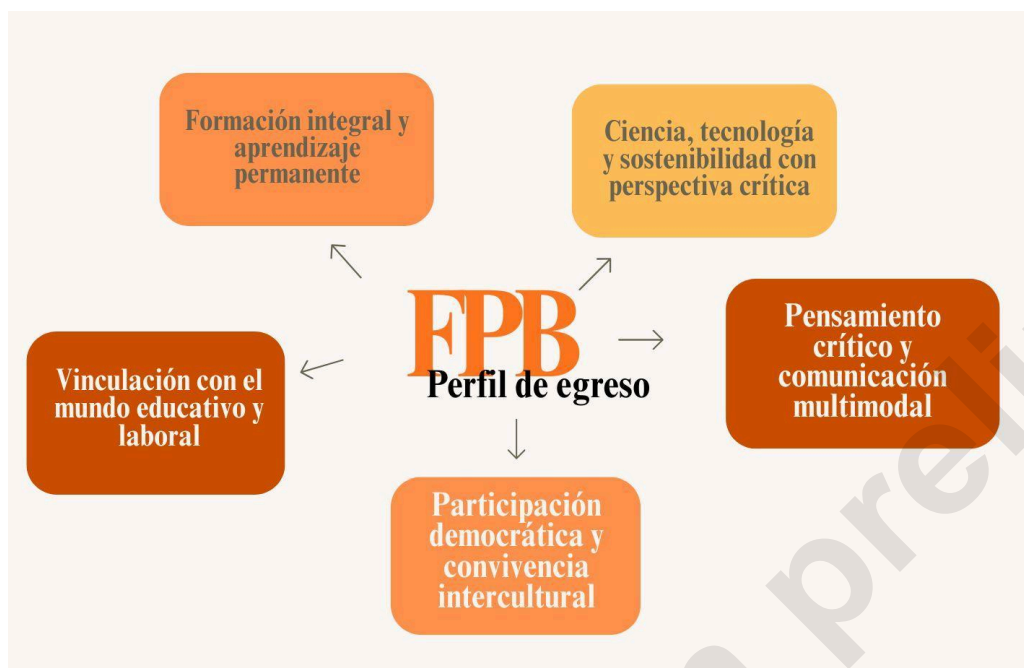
FPB
Perfil de egreso

Formación integral y aprendizaje permanente

Ciencia, tecnología y sostenibilidad con perspectiva crítica

Pensamiento crítico y comunicación multimodal

Participación democrática y convivencia intercultural

Vinculación con el mundo educativo y laboral

prelii